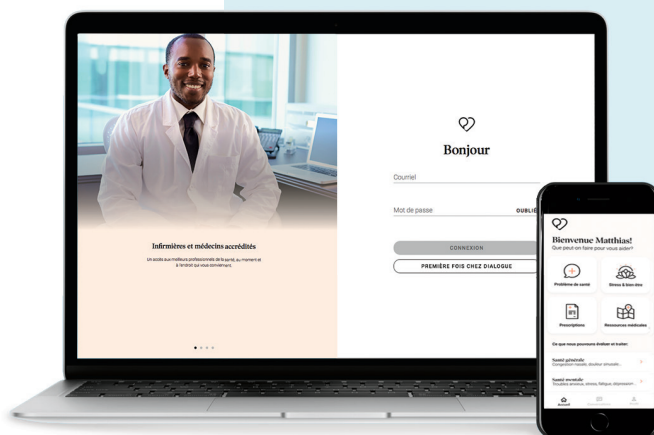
Infirmières et médecins accrédités

Un accès aux meilleurs professionnels de la santé, au moment et à l'endroit qui vous conviennent.

Bonjour

Courriel

Mot de passe

OUBLI

CONNEXION

PREMIÈRE FOIS CHEZ DIALOGUE

Bienvenue Matthias!

Que peut-on faire pour vous aider?

Problème de santé

Stress & bien-être

Prescriptions

Ressources médicales

Ce que nous pouvons évaluer et traiter:

Santé générale
Congestion nasale, douleur anormale...

Santé mentale
Troubles anxieux, stress, fatigue, dépression...

Accueil

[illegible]

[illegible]